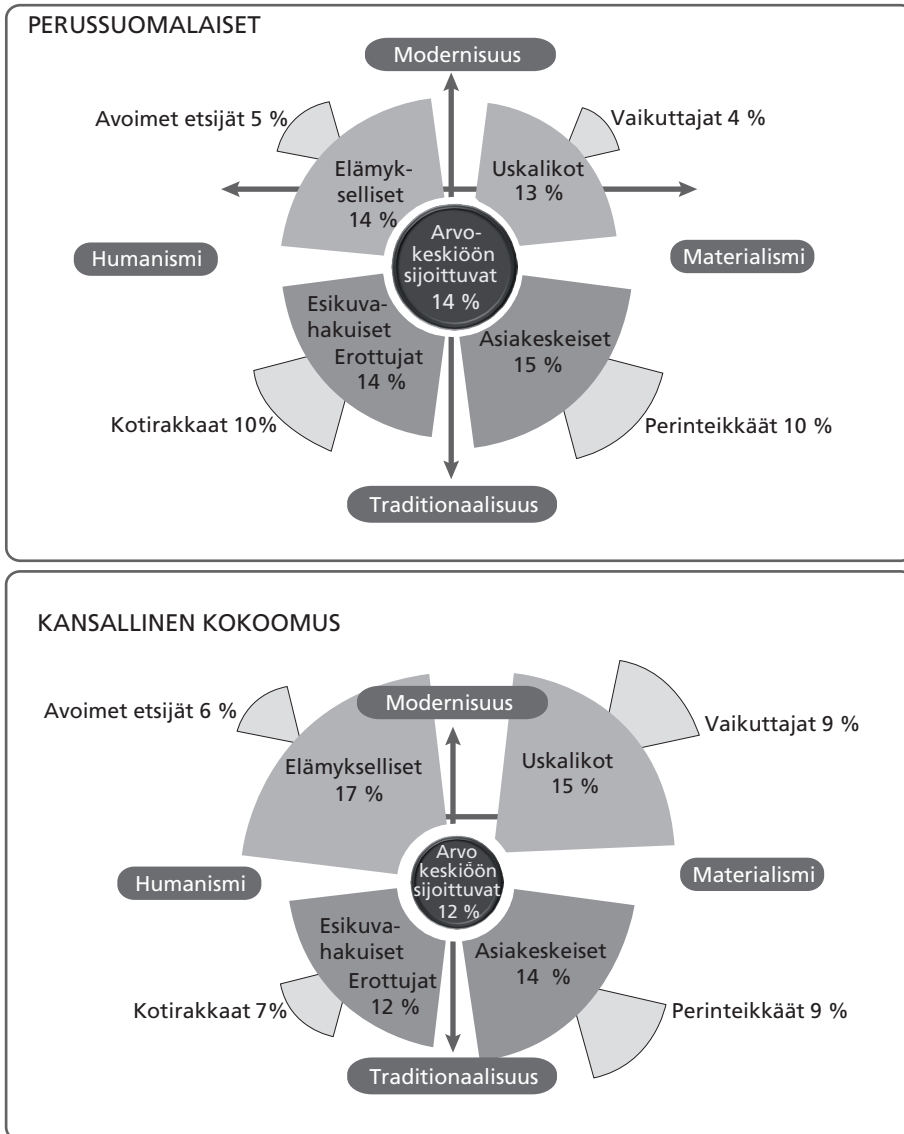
PERUSSUOMALAISET

Modernisuus

Avoimet etsijät 5 %

Vaikuttajat 4 %

Elämykselliset 14 %

Uskalikot 13 %

Humanismi

Arvokeskiöön sijoittuvat 14 %

Materialismi

Esikuvahakuiset Erottujat 14 %

Asiakeskeiset 15 %

Kotirakkaat 10%

Perinteikkäät 10 %

Traditionaalisuus

KANSALLINEN KOKOOMUS

Avoimet etsijät 6 %

Modernisuus

Vaikuttajat 9 %

Elämykselliset 17 %

Uskalikot 15 %

Humanismi

Arvokeskiöön sijoittuvat 12 %

Materialismi

Esikuvahakuiset Erottujat 12 %

Asiakeskeiset 14 %

Kotirakkaat 7%

Perinteikkäät 9 %

Traditionaalisuus